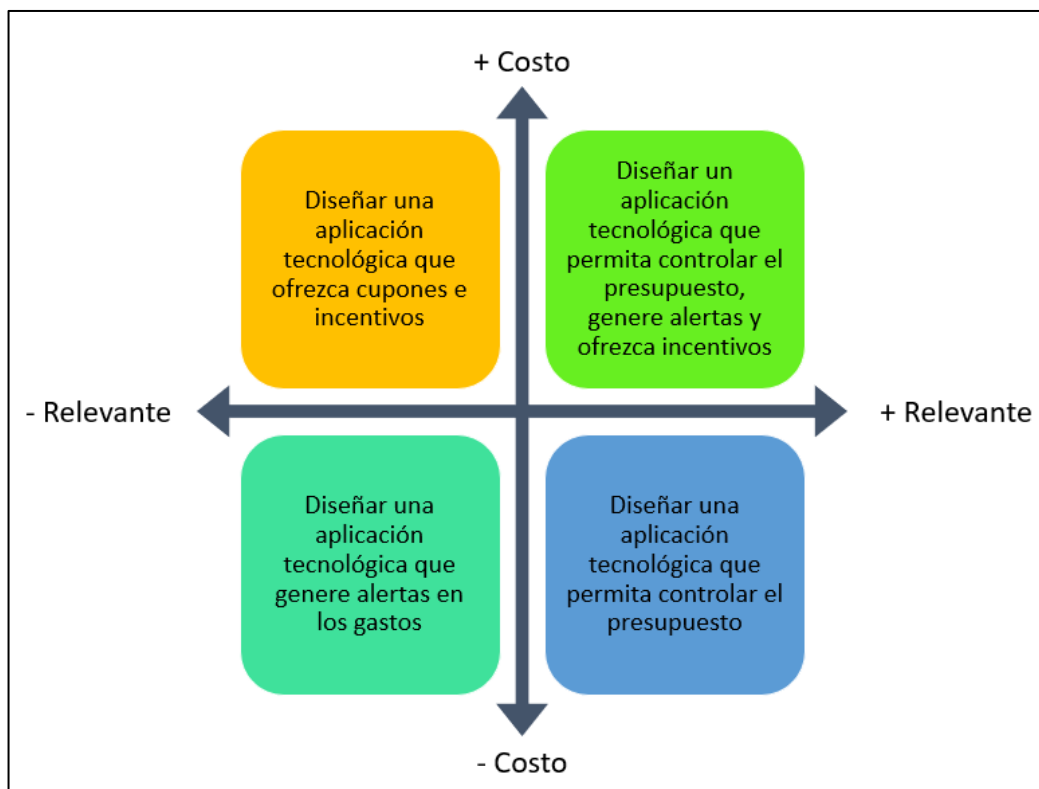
+ Costo

Diseñar una aplicación tecnológica que ofrezca cupones e incentivos

Diseñar un aplicación tecnológica que permita controlar el presupuesto, genere alertas y ofrezca incentivos

- Relevante

+ Relevante

Diseñar una aplicación tecnológica que genere alertas en los gastos

Diseñar una aplicación tecnológica que permita controlar el presupuesto

- Costo